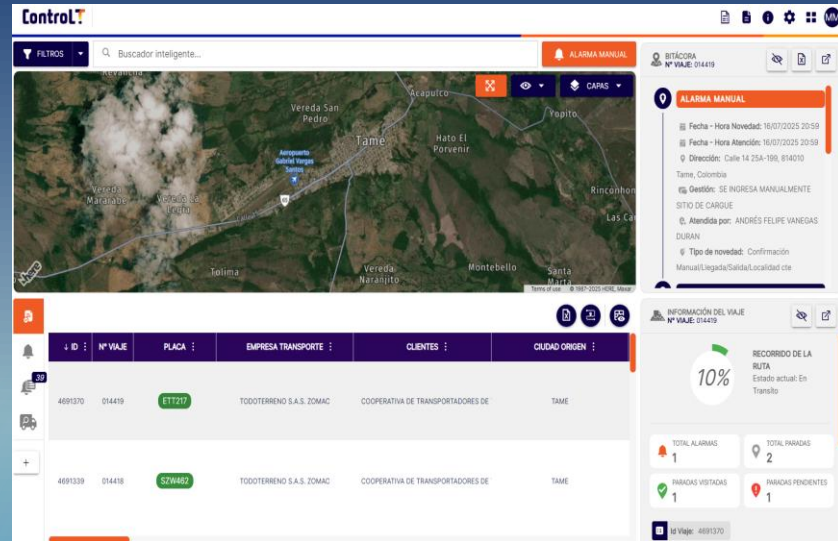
ControlT

FILTROS

Buscador inteligente...

ALARMA MANUAL

CAPAS

Revancha

Vereda San Pedro

Acapulco

Yopito

Tame

Hato El Porvenir

Aeropuerto Gabriel Vargas Santos

Vereda Mararabe

Vereda Le Tejita

Rinconhon

Las Ca

Tolima

Vereda Naranjito

Montebello

Santa Marta

Terms of use © 1987-2025 HERE, Maxar

BITÁCORA
Nº VIAJE: 014419

ALARMA MANUAL

Fecha - Hora Novedad: 16/07/2025 20:59

Fecha - Hora Atención: 16/07/2025 20:59

Dirección: Calle 14 25A-199, 814010 Tame, Colombia

Gestión: SE INGRESA MANUALMENTE SITIO DE CARGUE

Atendida por: ANDRÉS FELIPE VANEGAS DURAN

Tipo de novedad: Confirmación Manual/Llegada/Salida/Localidad cte

39

| ↓ ID | Nº VIAJE | PLACA | EMPRESA TRANSPORTE | CLIENTES | CIUDAD ORIGEN |
|---|---|---|---|---|---|
| 4691370 | 014419 | ETT217 | TODOTERRENO S.A.S. ZOMAC | COOPERATIVA DE TRANSPORTADORES DE | TAME |
| 4691339 | 014418 | SZW462 | TODOTERRENO S.A.S. ZOMAC | COOPERATIVA DE TRANSPORTADORES DE | TAME |

INFORMACIÓN DEL VIAJE
Nº VIAJE: 014419

10%

RECORRIDO DE LA RUTA
Estado actual: En Transito

TOTAL ALARMAS
1

TOTAL PARADAS
2

PARADAS VISITADAS
1

PARADAS PENDIENTES
1

Id Viaje: 4691370